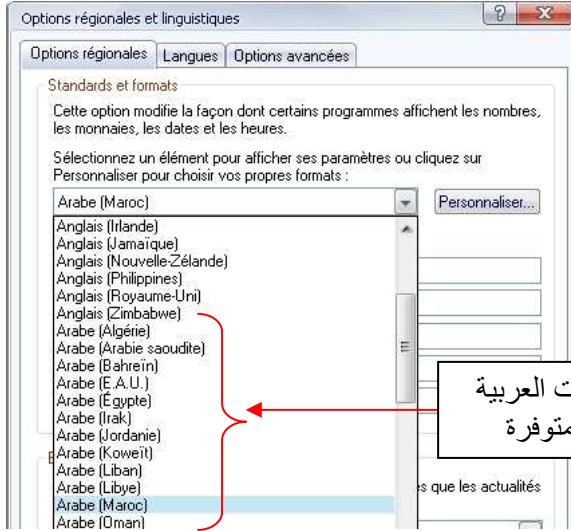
Options régionales et linguistiques

?

Options régionales | Langues | Options avancées

Standards et formats

Cette option modifie la façon dont certains programmes affichent les nombres, les monnaies, les dates et les heures.

Sélectionnez un élément pour afficher ses paramètres ou cliquez sur Personnaliser pour choisir vos propres formats :

Arabe (Maroc)

Personnaliser...

Anglais (Irlande)
Anglais (Jamaïque)
Anglais (Nouvelle-Zélande)
Anglais (Philippines)
Anglais (Royaume-Uni)
Anglais (Zimbabwe)
Arabe (Algérie)
Arabe (Arabie saoudite)
Arabe (Bahreïn)
Arabe (E.A.U.)
Arabe (Égypte)
Arabe (Irak)
Arabe (Jordanie)
Arabe (Koweït)
Arabe (Liban)
Arabe (Libye)
Arabe (Maroc)
Arabe (Oman)

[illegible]es que les actualités

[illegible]ت العربية
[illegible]متوفرة